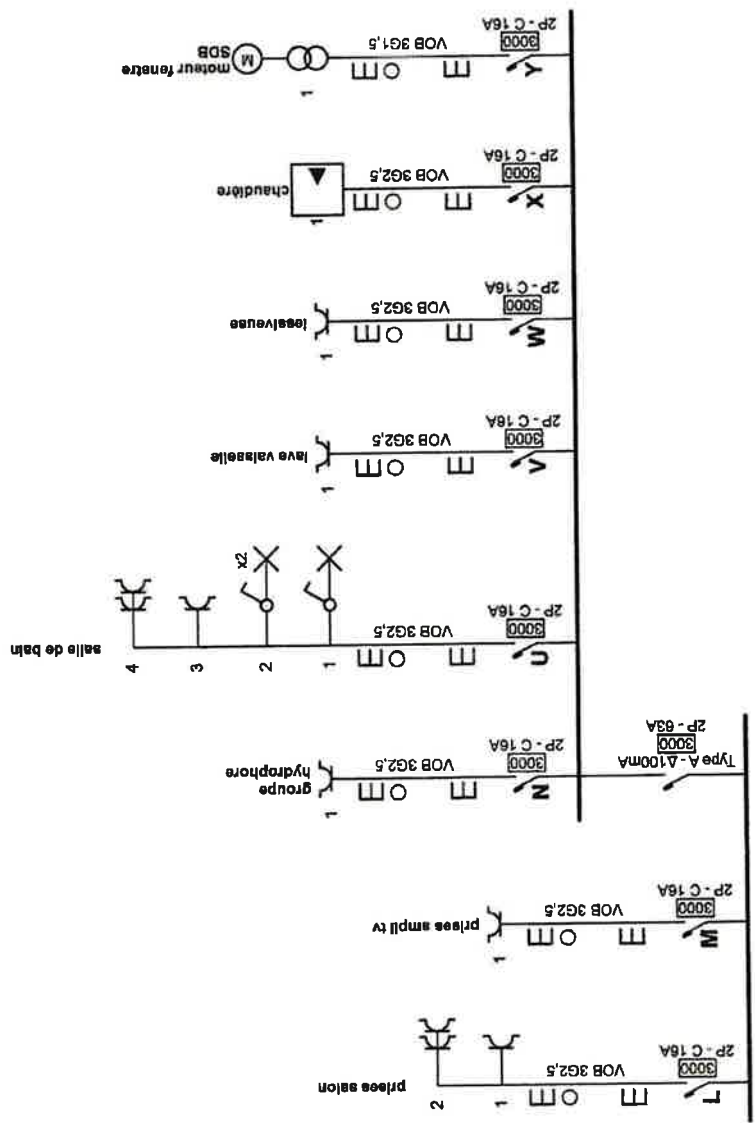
Y
3000
2P - C 16A
VOB 3G1,5
1
moteur fenetre
SDB

X
3000
2P - C 16A
VOB 3G2,5
1
chaudière

W
3000
2P - C 16A
VOB 3G2,5
1
lasslvause

V
3000
2P - C 16A
VOB 3G2,5
1
lave vaisselle

U
3000
2P - C 16A
VOB 3G2,5
salle de bain
1
2
x2
3
4

Type A - Δ100mA
3000
2P - 63A

N
3000
2P - C 16A
VOB 3G2,5
1
groupe hydrophore

M
3000
2P - C 16A
VOB 3G2,5
1
prises ampli tv

L
3000
2P - C 16A
VOB 3G2,5
1
2
prises salon